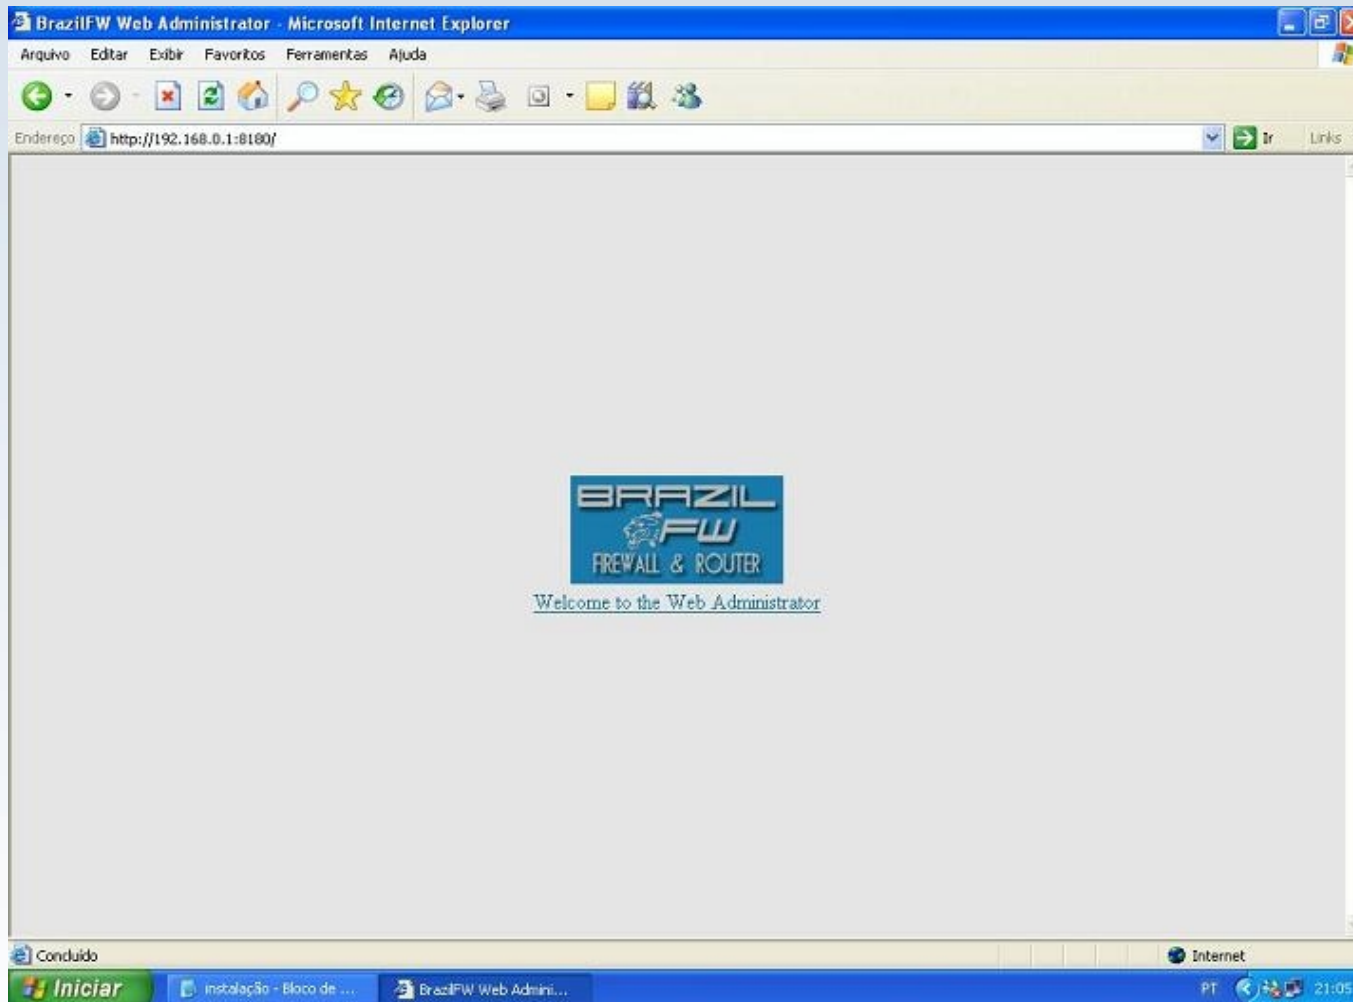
BrazilFW Web Administrator - Microsoft Internet Explorer

Arquivo Editar Exibir Favoritos Ferramentas Ajuda

Endereço http://192.168.0.1:8180/ Ir Links

BRAZIL FW FIREWALL & ROUTER

Welcome to the Web Administrator

Concluído Internet

Iniciar instalação - Bloco de ... BrazilFW Web Admini... PT 21:05